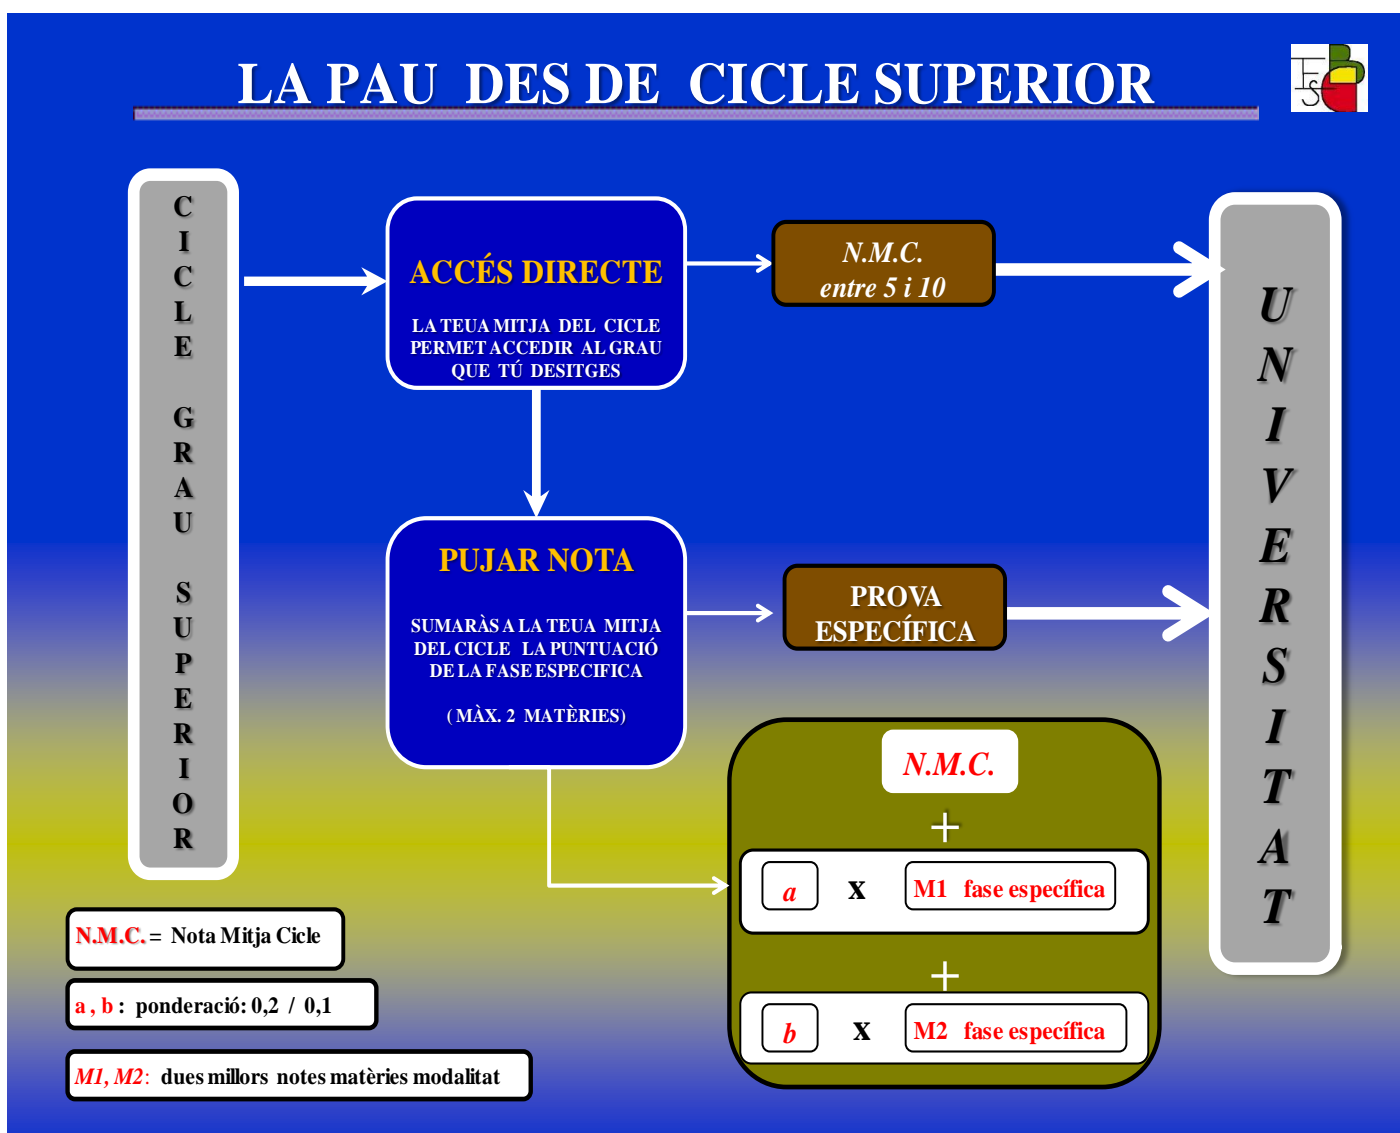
LA PAU DES DE CICLE SUPERIOR

TSE

C I C L E G R A U S U P E R I O R

ACCÉS DIRECTE

LA TEUA MITJA DEL CICLE PERMET ACCEDIR AL GRAU QUE TÚ DESITGES

N.M.C.
entre 5 i 10

U N I V E R S I T A T

PUJAR NOTA

SUMARÀS A LA TEUA MITJA DEL CICLE LA PUNTUACIÓ DE LA FASE ESPECIFICA

( MÀX. 2 MATÈRIES)

PROVA ESPECÍFICA

N.M.C.

+

a x M1 fase específica

+

b x M2 fase específica

N.M.C. = Nota Mitja Cicle

a , b : ponderació: 0,2 / 0,1

M1, M2: dues millors notes matèries modalitat